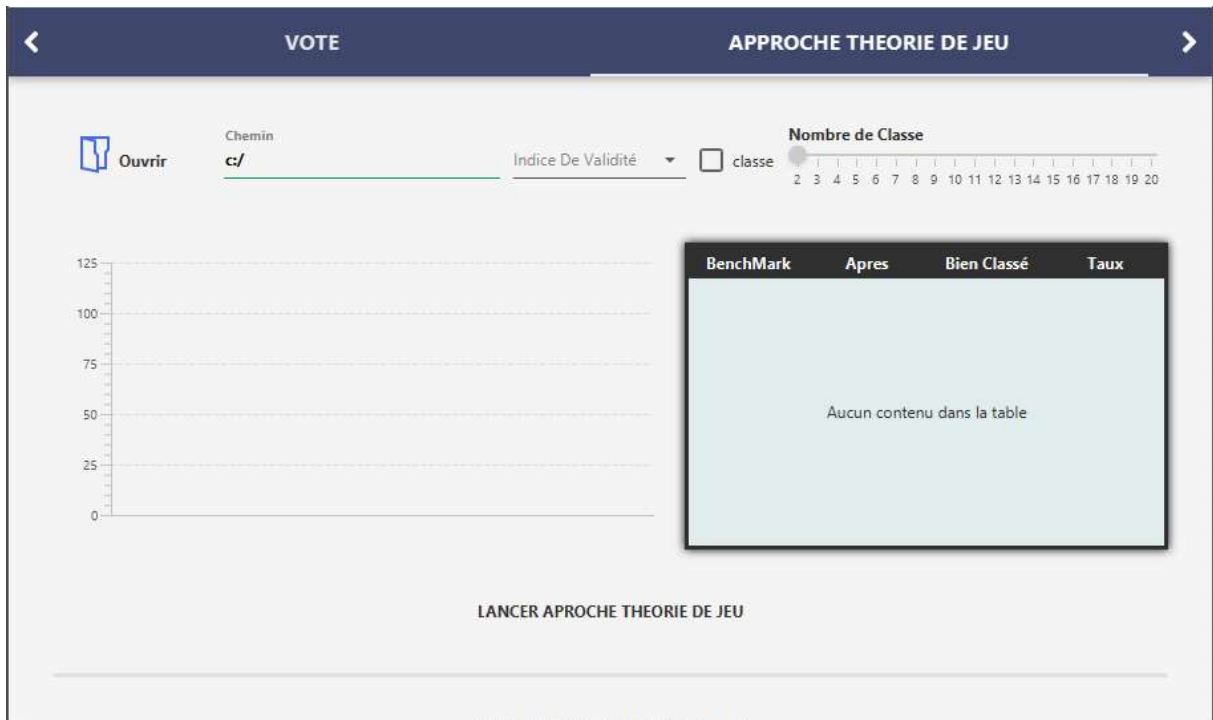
VOTE

APPROCHE THEORIE DE JEU

Ouvrir

Chemin
c:/

Indice De Validité

classe

Nombre de Classe
2 3 4 5 6 7 8 9 10 11 12 13 14 15 16 17 18 19 20

125
100
75
50
25
0

| BenchMark | Apres | Bien Classé | Taux |
|---|---|---|---|

Aucun contenu dans la table

LANCER APROCHE THEORIE DE JEU